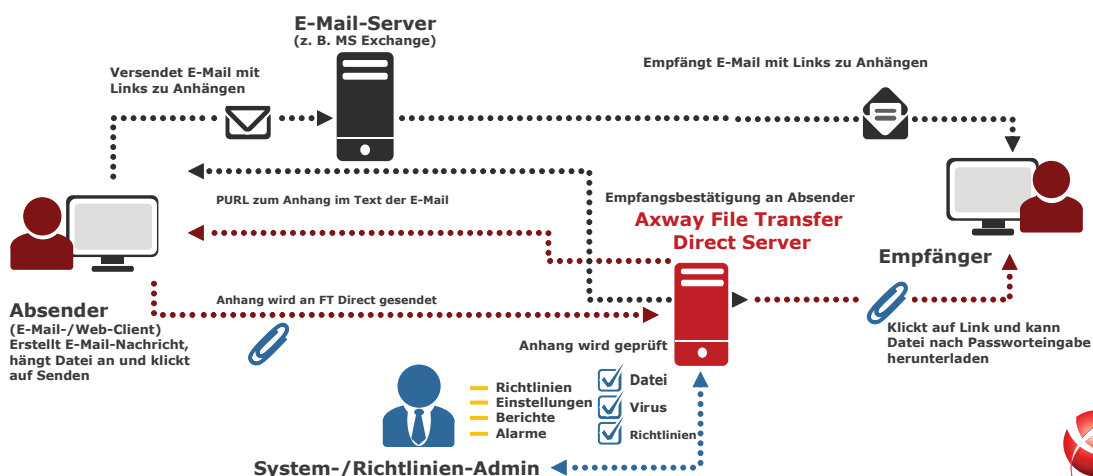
E-Mail-Server
(z. B. MS Exchange)

Versendet E-Mail mit Links zu Anhängen

Empfängt E-Mail mit Links zu Anhängen

PURL zum Anhang im Text der E-Mail

Empfangsbestätigung an Absender

Axway File Transfer Direct Server

Empfänger

Absender
(E-Mail-/Web-Client)
Erstellt E-Mail-Nachricht, hängt Datei an und klickt auf Senden

Anhang wird an FT Direct gesendet

Klickt auf Link und kann Datei nach Passworteingabe herunterladen

Anhang wird geprüft

Richtlinien
Einstellungen
Berichte
Alarme

Datei
Virus
Richtlinien

System-/Richtlinien-Admin